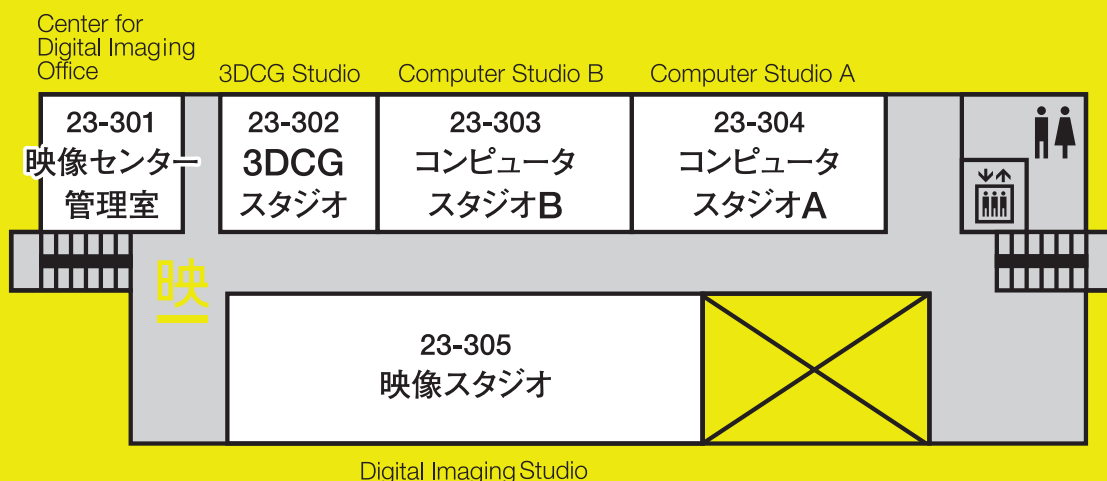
Center for Digital Imaging Office

3DCG Studio

Computer Studio B

Computer Studio A

23-301
映像センター
管理室

23-302
3DCG
スタジオ

23-303
コンピュータ
スタジオB

23-304
コンピュータ
スタジオA

映

23-305
映像スタジオ

Digital Imaging Studio